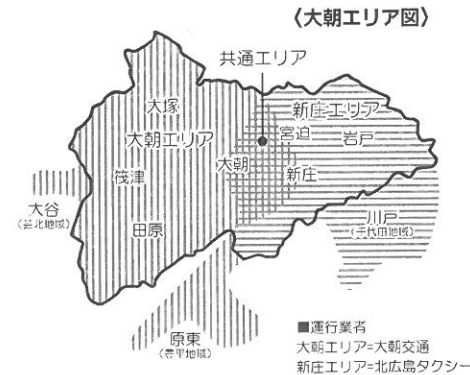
〈大朝エリア図〉

共通エリア

大塚

新庄エリア

大朝エリア

宮迫

岩戸

大朝

筏津

新庄

大谷
(芸北地域)

田原

川戸
(千代田地域)

原東
(豊平地域)

■運行業者
大朝エリア=大朝交通
新庄エリア=北広島タクシー